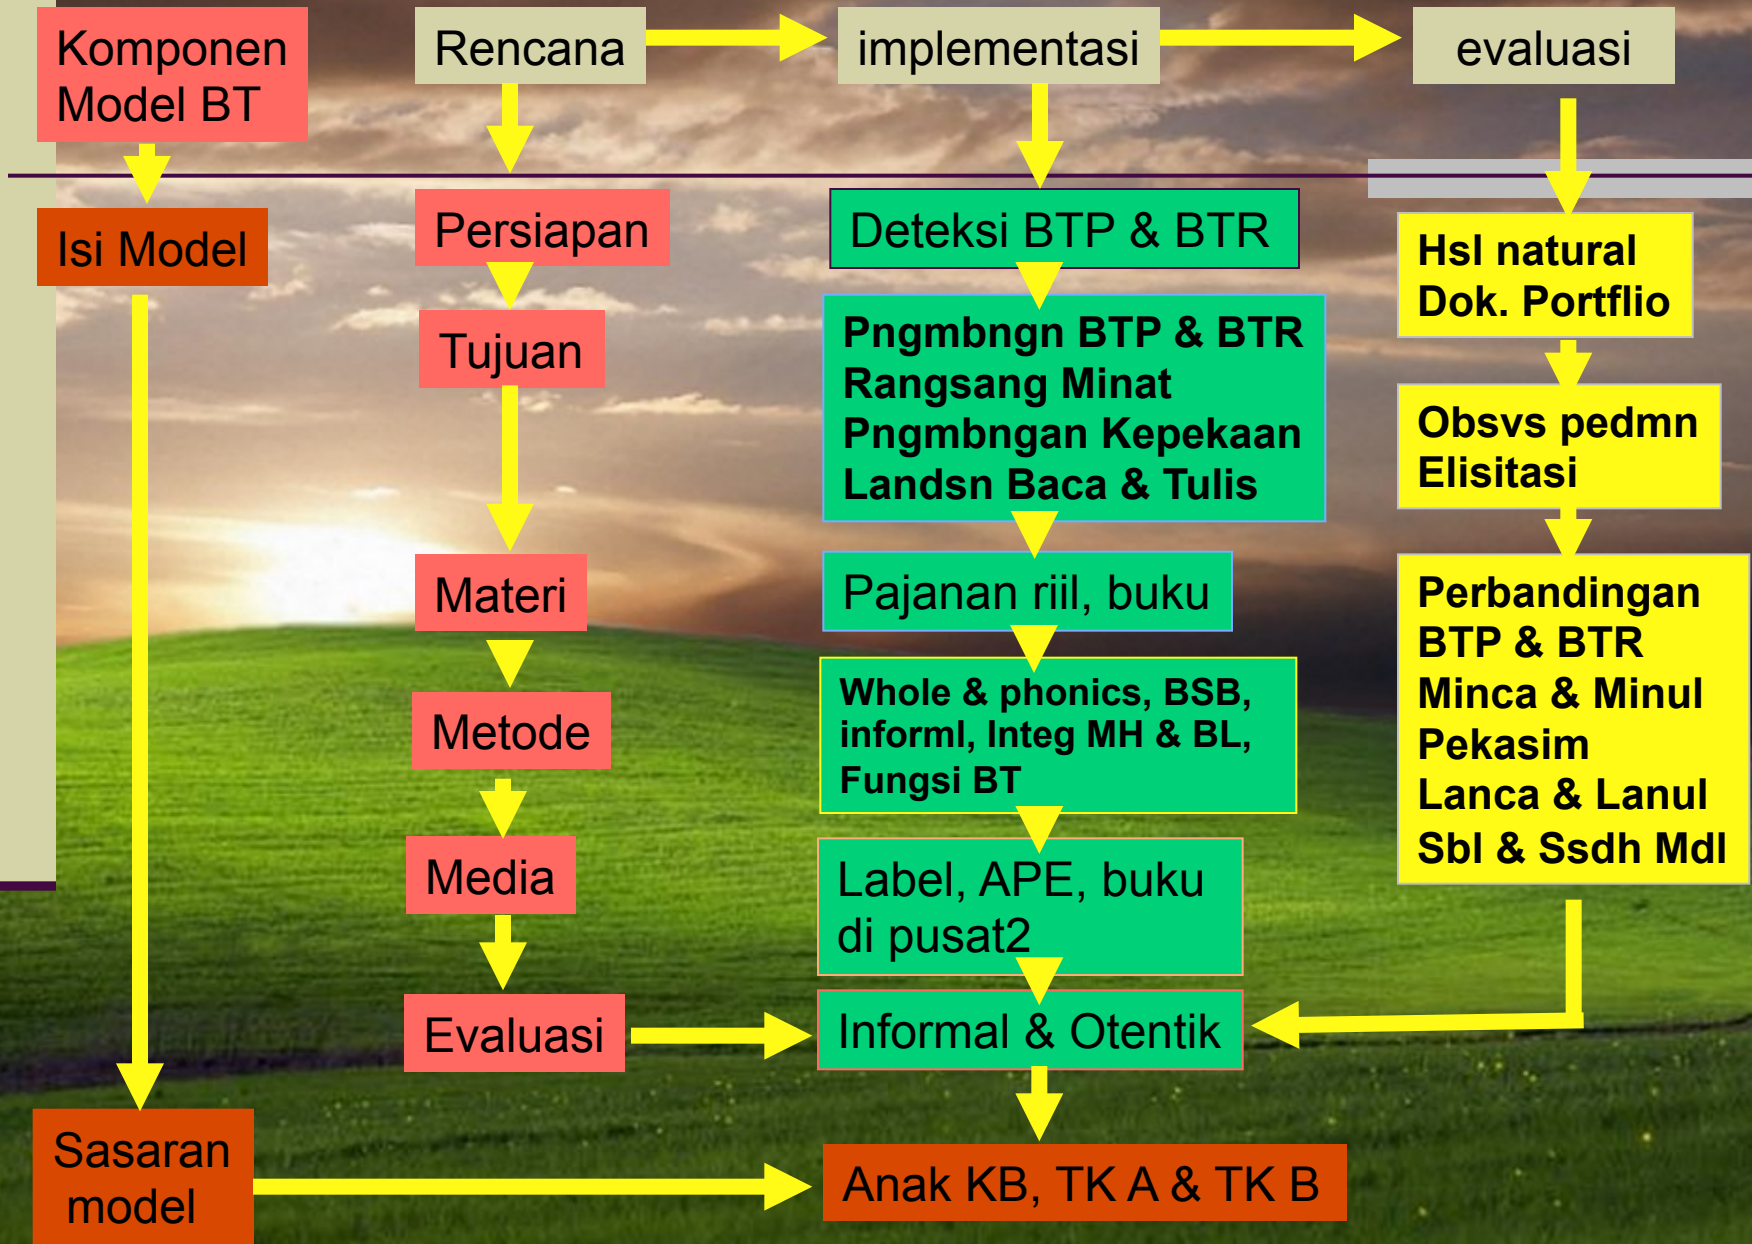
Komponen Model BT

Rencana

implementasi

evaluasi

Isi Model

Persiapan

Tujuan

Materi

Metode

Media

Evaluasi

Deteksi BTP & BTR

Pngmbngn BTP & BTR
Rangsang Minat
Pngmbngan Kepekaan
Landsn Baca & Tulis

Pajanan riil, buku

Whole & phonics, BSB, informl, Integ MH & BL, Fungsi BT

Label, APE, buku di pusat2

Informal & Otentik

Hsl natural
Dok. Portflio

Obsvs pedmn
Elisitasi

Perbandingan
BTP & BTR
Minca & Minul
Pekasim
Lanca & Lanul
Sbl & Ssdh Mdl

Sasaran model

Anak KB, TK A & TK B